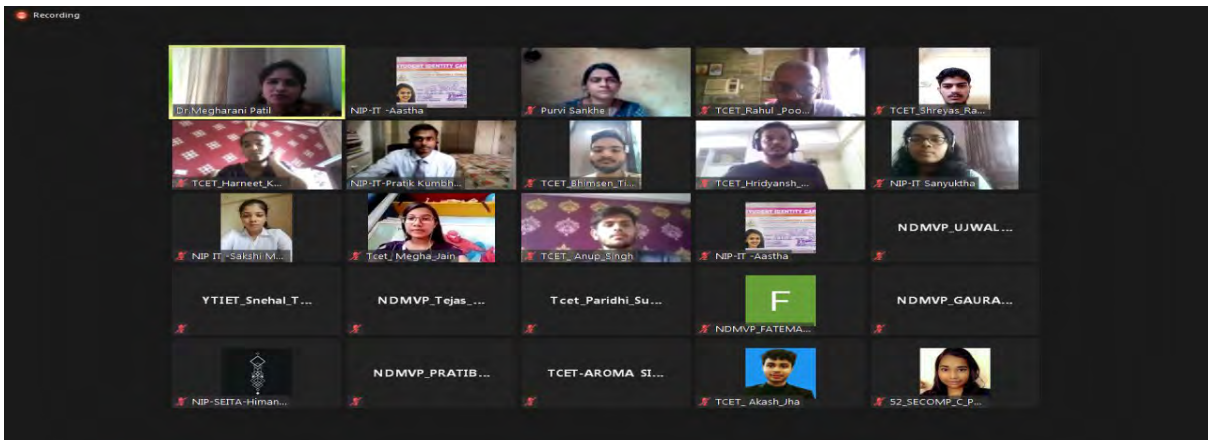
Recording

Dr.Megharani Patil

NIP-IT -Aastha

Purvi Sankhe

TCET_Rahul_Poo...

TCET_Shreyas_Ra...

TCET_Harneet_K...

NIP-IT-Pratik Kumbh...

TCET_Bhimsen_Ti...

TCET_Hridyansh_...

NIP-IT Sanyuktha

NIP IT -Sakshi M...

Tcet_Megha Jain

TCET_ Anup_Singh

NIP-IT -Aastha

NDMVP_UJWAL...

YTIET_Snehal_T...

NDMVP_Tejas_...

Tcet_Paridhi_Su...

F

NDMVP_FATEMA...

NDMVP_GAURA...

NIP-SEITA-Himan...

NDMVP_PRATIB...

TCET-AROMA SI...

TCET_ Akash_Jha

52_SECOMP_C_P...